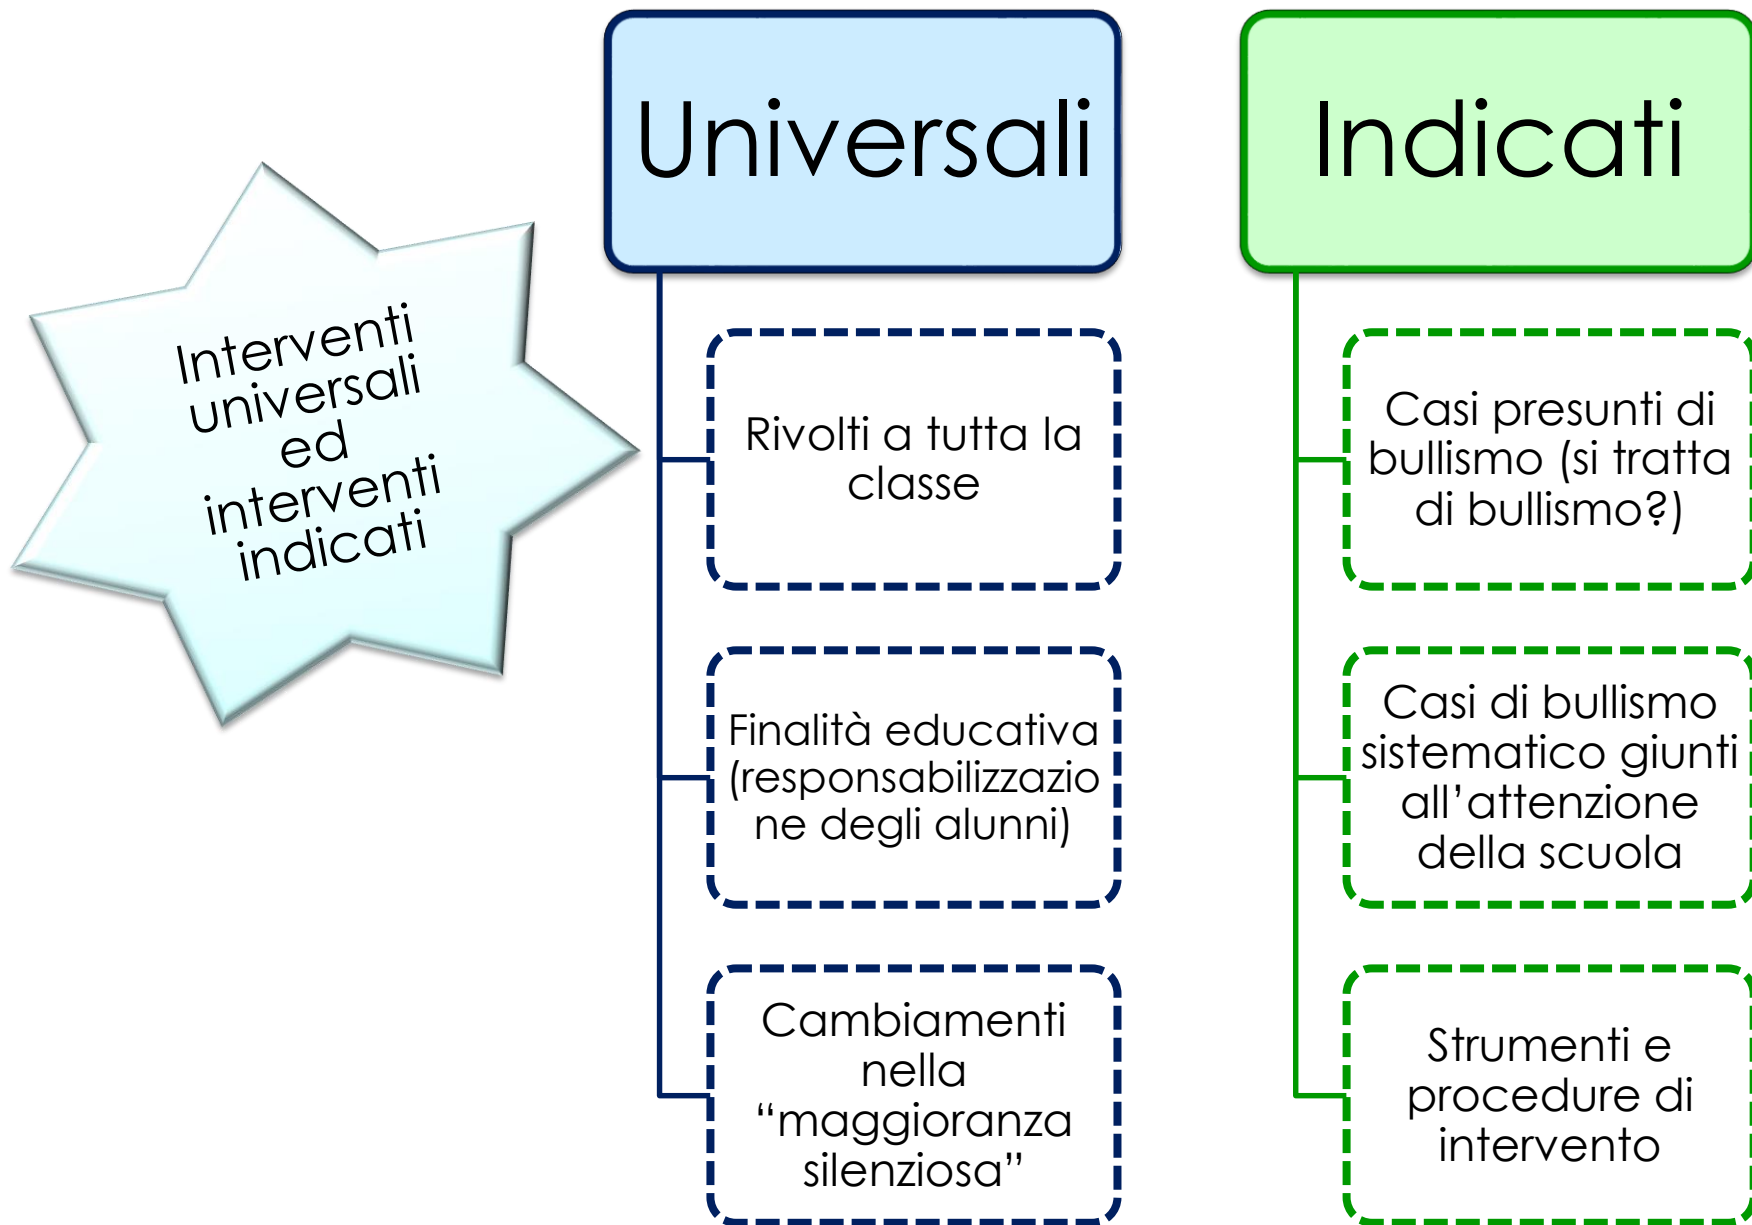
Interventi universali ed interventi indicati

Universali

Rivolti a tutta la classe

Finalità educativa (responsabilizzazione degli alunni)

Cambiamenti nella "maggioranza silenziosa"

Indicati

Casi presunti di bullismo (si tratta di bullismo?)

Casi di bullismo sistematico giunti all'attenzione della scuola

Strumenti e procedure di intervento